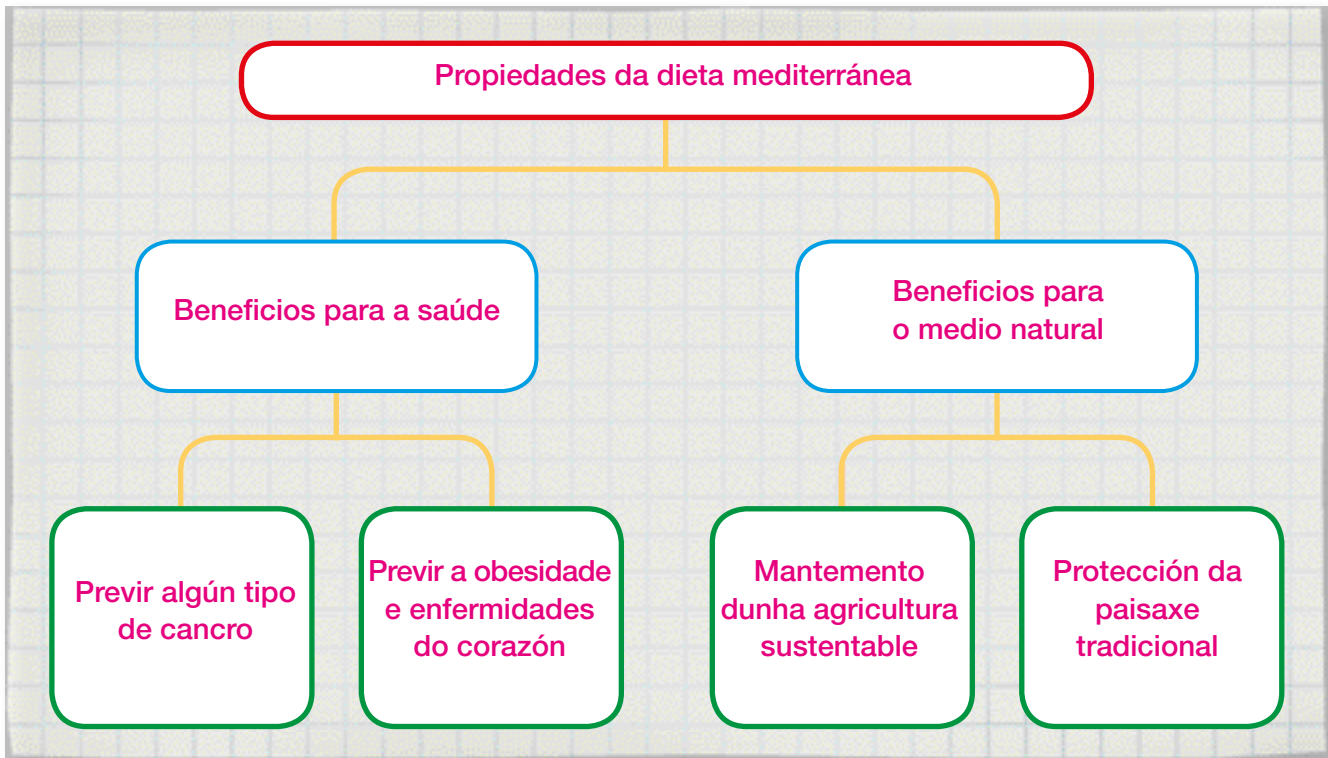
Propiedades da dieta mediterránea

Beneficios para a saúde

Beneficios para o medio natural

Previr algún tipo de cancro

Previr a obesidade e enfermidades do corazón

Mantemento dunha agricultura sustentable

Protección da paisaxe tradicional